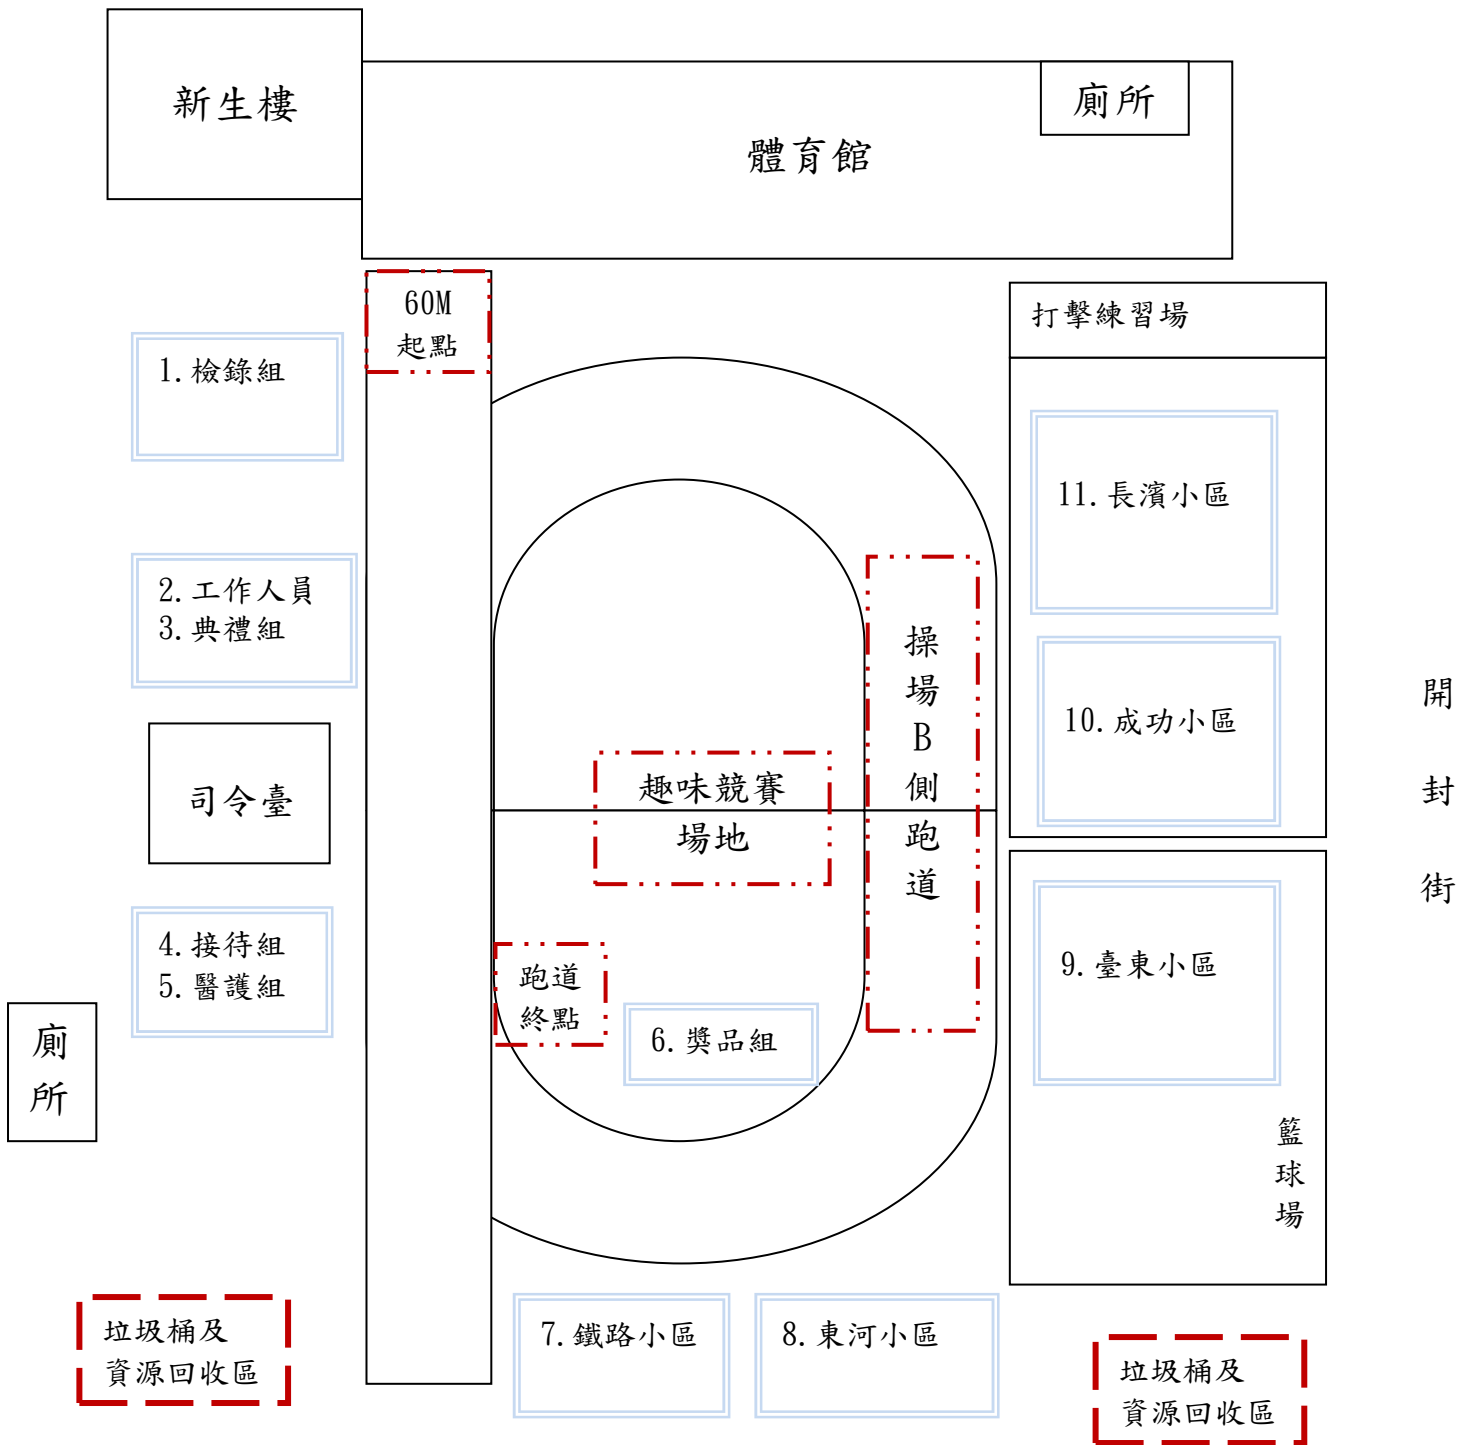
新生樓

體育館

廁所

60M
起點

打擊練習場

1. 檢錄組

11. 長濱小區

2. 工作人員
3. 典禮組

操場B側跑道

10. 成功小區

開封街

司令臺

趣味競賽場地

4. 接待組
5. 醫護組

9. 臺東小區

跑道終點

6. 獎品組

廁所

籃球場

垃圾桶及
資源回收區

7. 鐵路小區

8. 東河小區

垃圾桶及
資源回收區